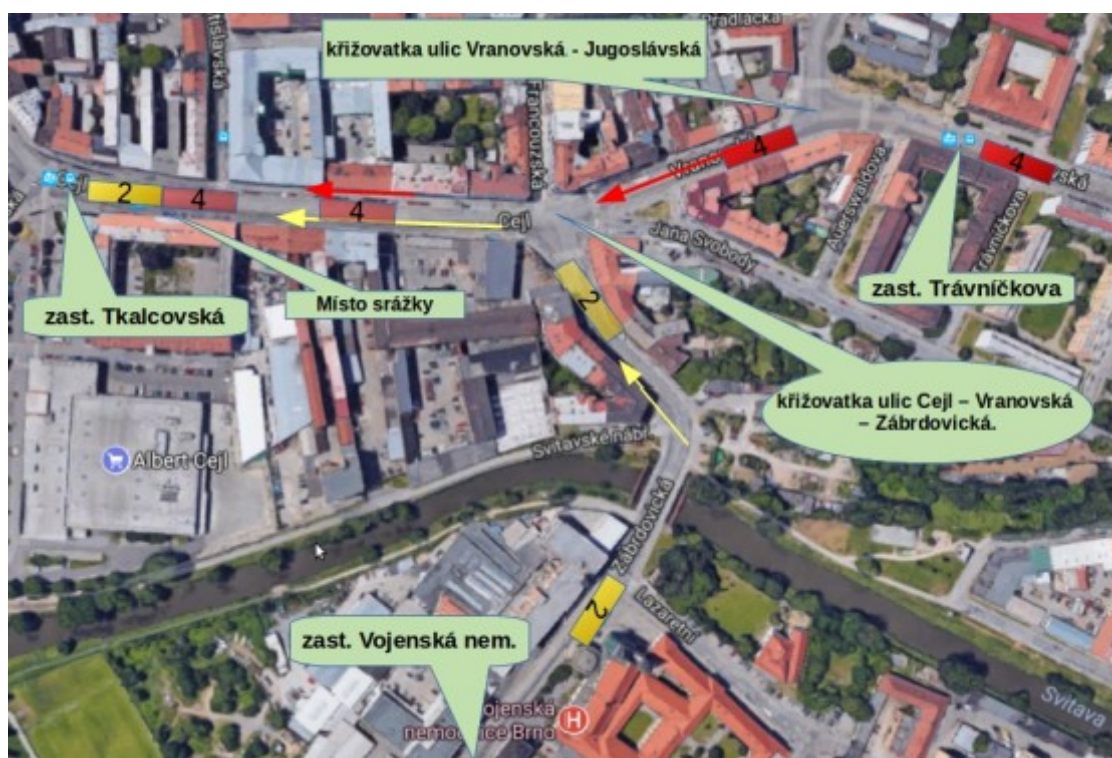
Pradlácká

křižovatka ulic Vranovská - Jugoslávská

tislavská

Francouzská

Vranovská

4

4

Cejl

2

4

4

Cejl

Jana Svobody

Auerswaldova

Trávníčkova

zast. Trávníčkova

zast. Tkalcovská

Místo srážky

2

křižovatka ulic Cejl – Vranovská – Zábrdovická.

Albert Cejl

Svitavské nábř.

Zábrdovická

2

Lazaretní

zast. Vojenská nem.

Vojenská nemocnice Brno

Svitava